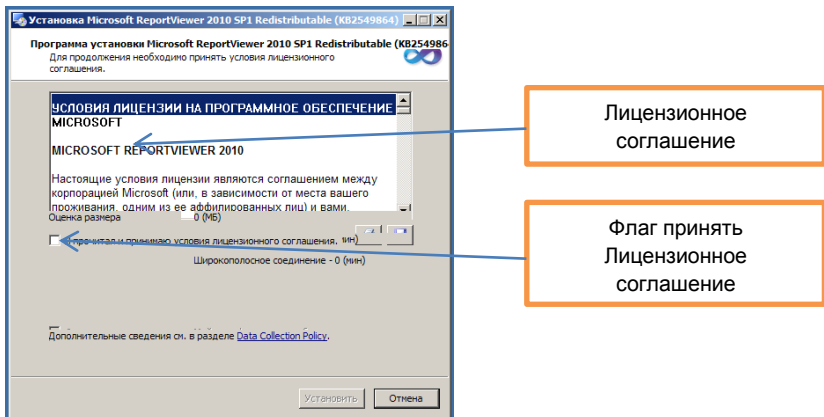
Установка Microsoft ReportViewer 2010 SP1 Redistributable (KB2549864)

Программа установки Microsoft ReportViewer 2010 SP1 Redistributable (KB254986

Для продолжения необходимо принять условия лицензионного соглашения.

УСЛОВИЯ ЛИЦЕНЗИИ НА ПРОГРАММНОЕ ОБЕСПЕЧЕНИЕ MICROSOFT

MICROSOFT REPORTVIEWER 2010

Настоящие условия лицензии являются соглашением между корпорацией Microsoft (или, в зависимости от места вашего проживания, одним из ее аффилированных лиц) и вами.

Оценка размера 0 (МБ)

Я прочитал и принимаю условия лицензионного соглашения. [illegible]

Широкополосное соединение - 0 (мин)

Дополнительные сведения см. в разделе Data Collection Policy.

Установить

Отмена

Лицензионное соглашение

Флаг принять Лицензионное соглашение